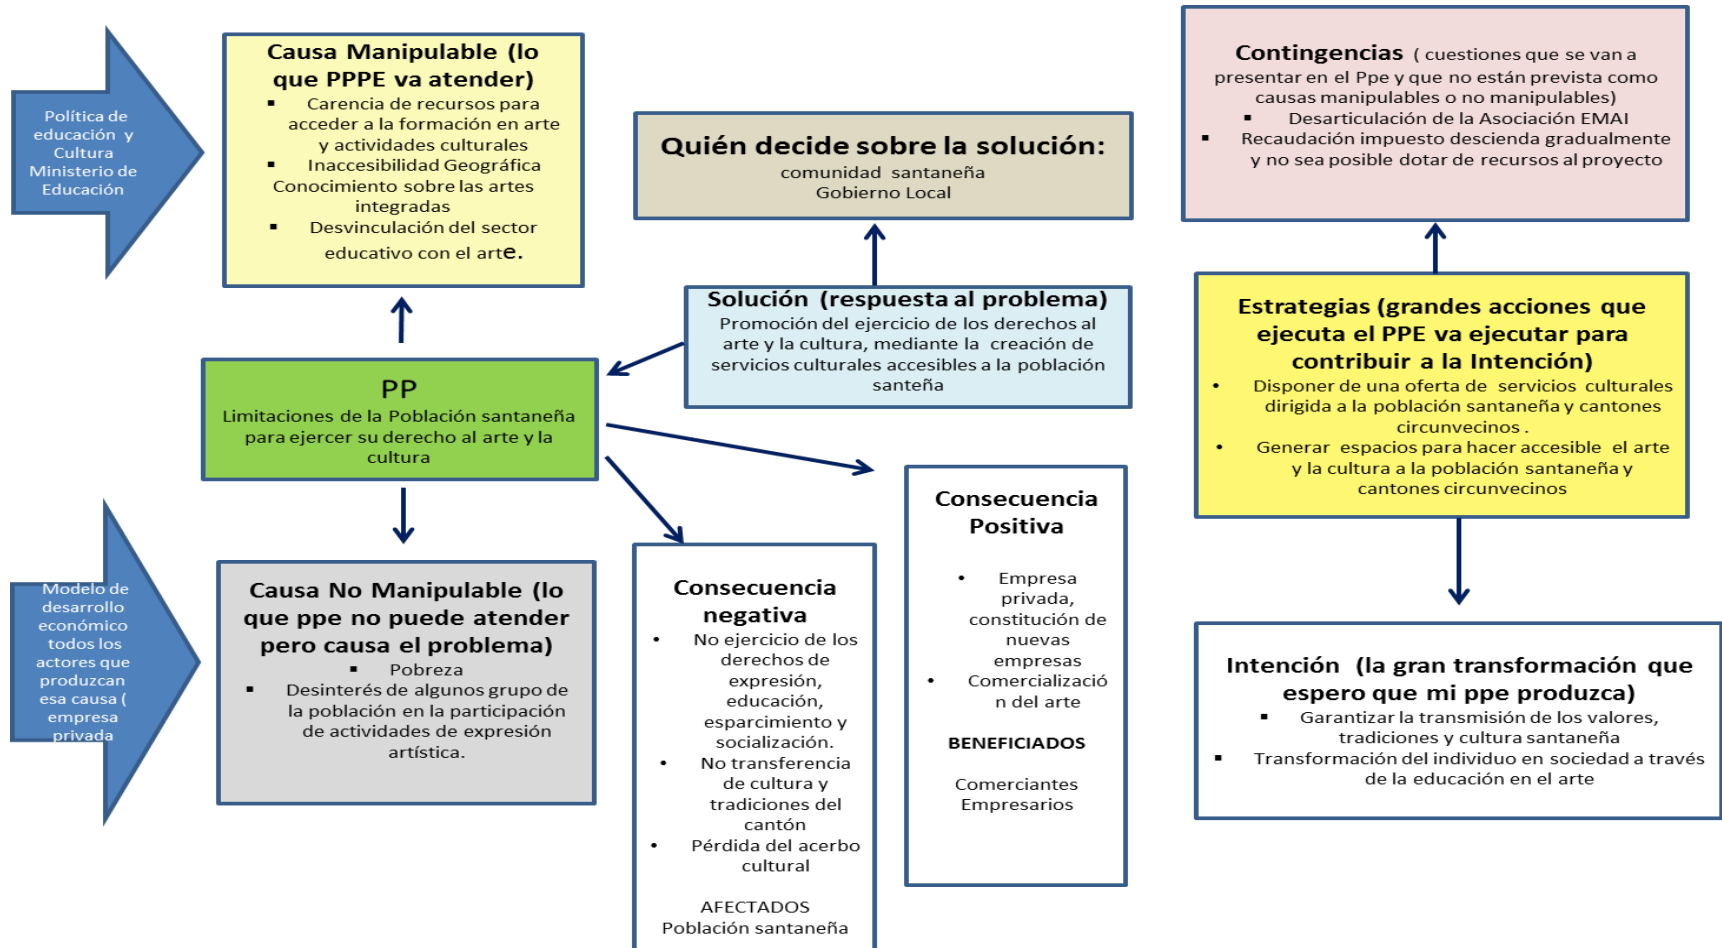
Política de educación y Cultura Ministerio de Educación

Causa Manipulable (lo que PPPE va atender)
- Carencia de recursos para acceder a la formación en arte y actividades culturales
- Inaccesibilidad Geográfica Conocimiento sobre las artes integradas
- Desvinculación del sector educativo con el arte.

Quién decide sobre la solución:
comunidad santaneña
Gobierno Local

Contingencias ( cuestiones que se van a presentar en el Ppe y que no están prevista como causas manipulables o no manipulables)
- Desarticulación de la Asociación EMAI
- Recaudación impuesto descienda gradualmente y no sea posible dotar de recursos al proyecto

Solución (respuesta al problema)
Promoción del ejercicio de los derechos al arte y la cultura, mediante la creación de servicios culturales accesibles a la población santeña

PP
Limitaciones de la Población santaneña para ejercer su derecho al arte y la cultura

Estrategias (grandes acciones que ejecuta el PPE va ejecutar para contribuir a la Intención)
- Disponer de una oferta de servicios culturales dirigida a la población santaneña y cantones circunvecinos .
- Generar espacios para hacer accesible el arte y la cultura a la población santaneña y cantones circunvecinos

Modelo de desarrollo económico todos los actores que produzcan esa causa ( empresa privada

Causa No Manipulable (lo que ppe no puede atender pero causa el problema)
- Pobreza
- Desinterés de algunos grupo de la población en la participación de actividades de expresión artística.

Consecuencia negativa
- No ejercicio de los derechos de expresión, educación, esparcimiento y socialización.
- No transferencia de cultura y tradiciones del cantón
- Pérdida del acerbo cultural

AFECTADOS
Población santaneña

Consecuencia Positiva
- Empresa privada, constitución de nuevas empresas
- Comercialización del arte

BENEFICIADOS

Comerciantes
Empresarios

Intención (la gran transformación que espero que mi ppe produzca)
- Garantizar la transmisión de los valores, tradiciones y cultura santaneña
- Transformación del individuo en sociedad a través de la educación en el arte